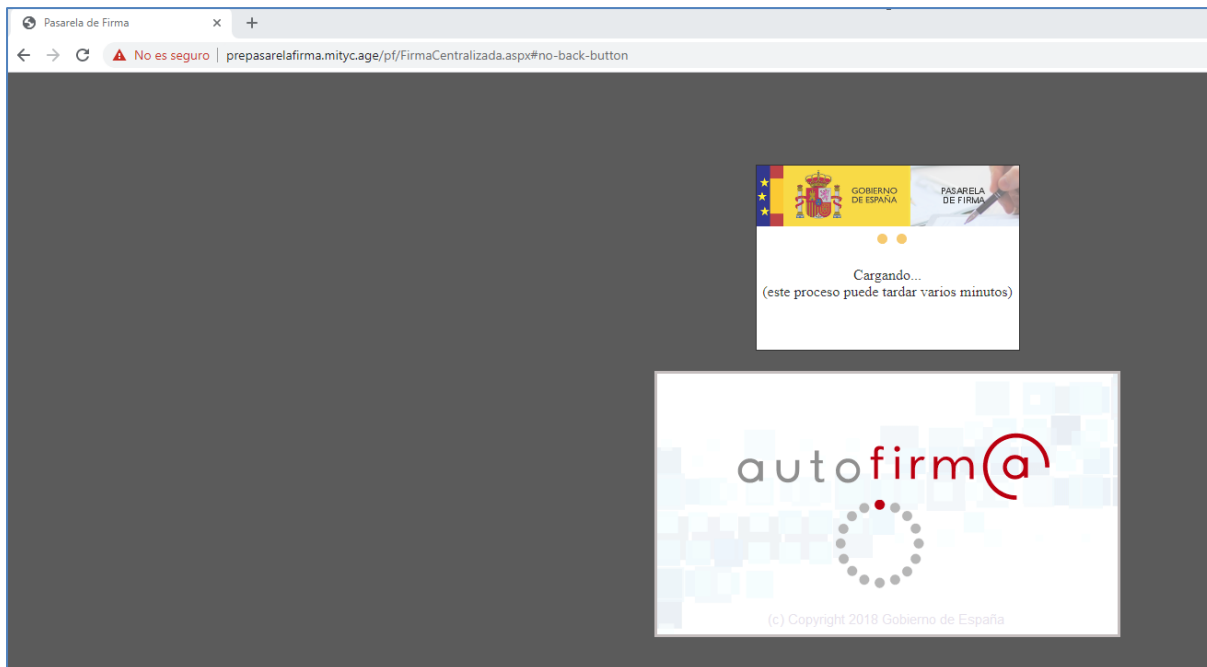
Pasarela de Firma × +

No es seguro | prepasarelafirma.mityc.age/pf/FirmaCentralizada.aspx#no-back-button

GOBIERNO DE ESPAÑA

PASARELA DE FIRMA

Cargando...
(este proceso puede tardar varios minutos)

autofirm@

(c) Copyright 2018 Gobierno de España